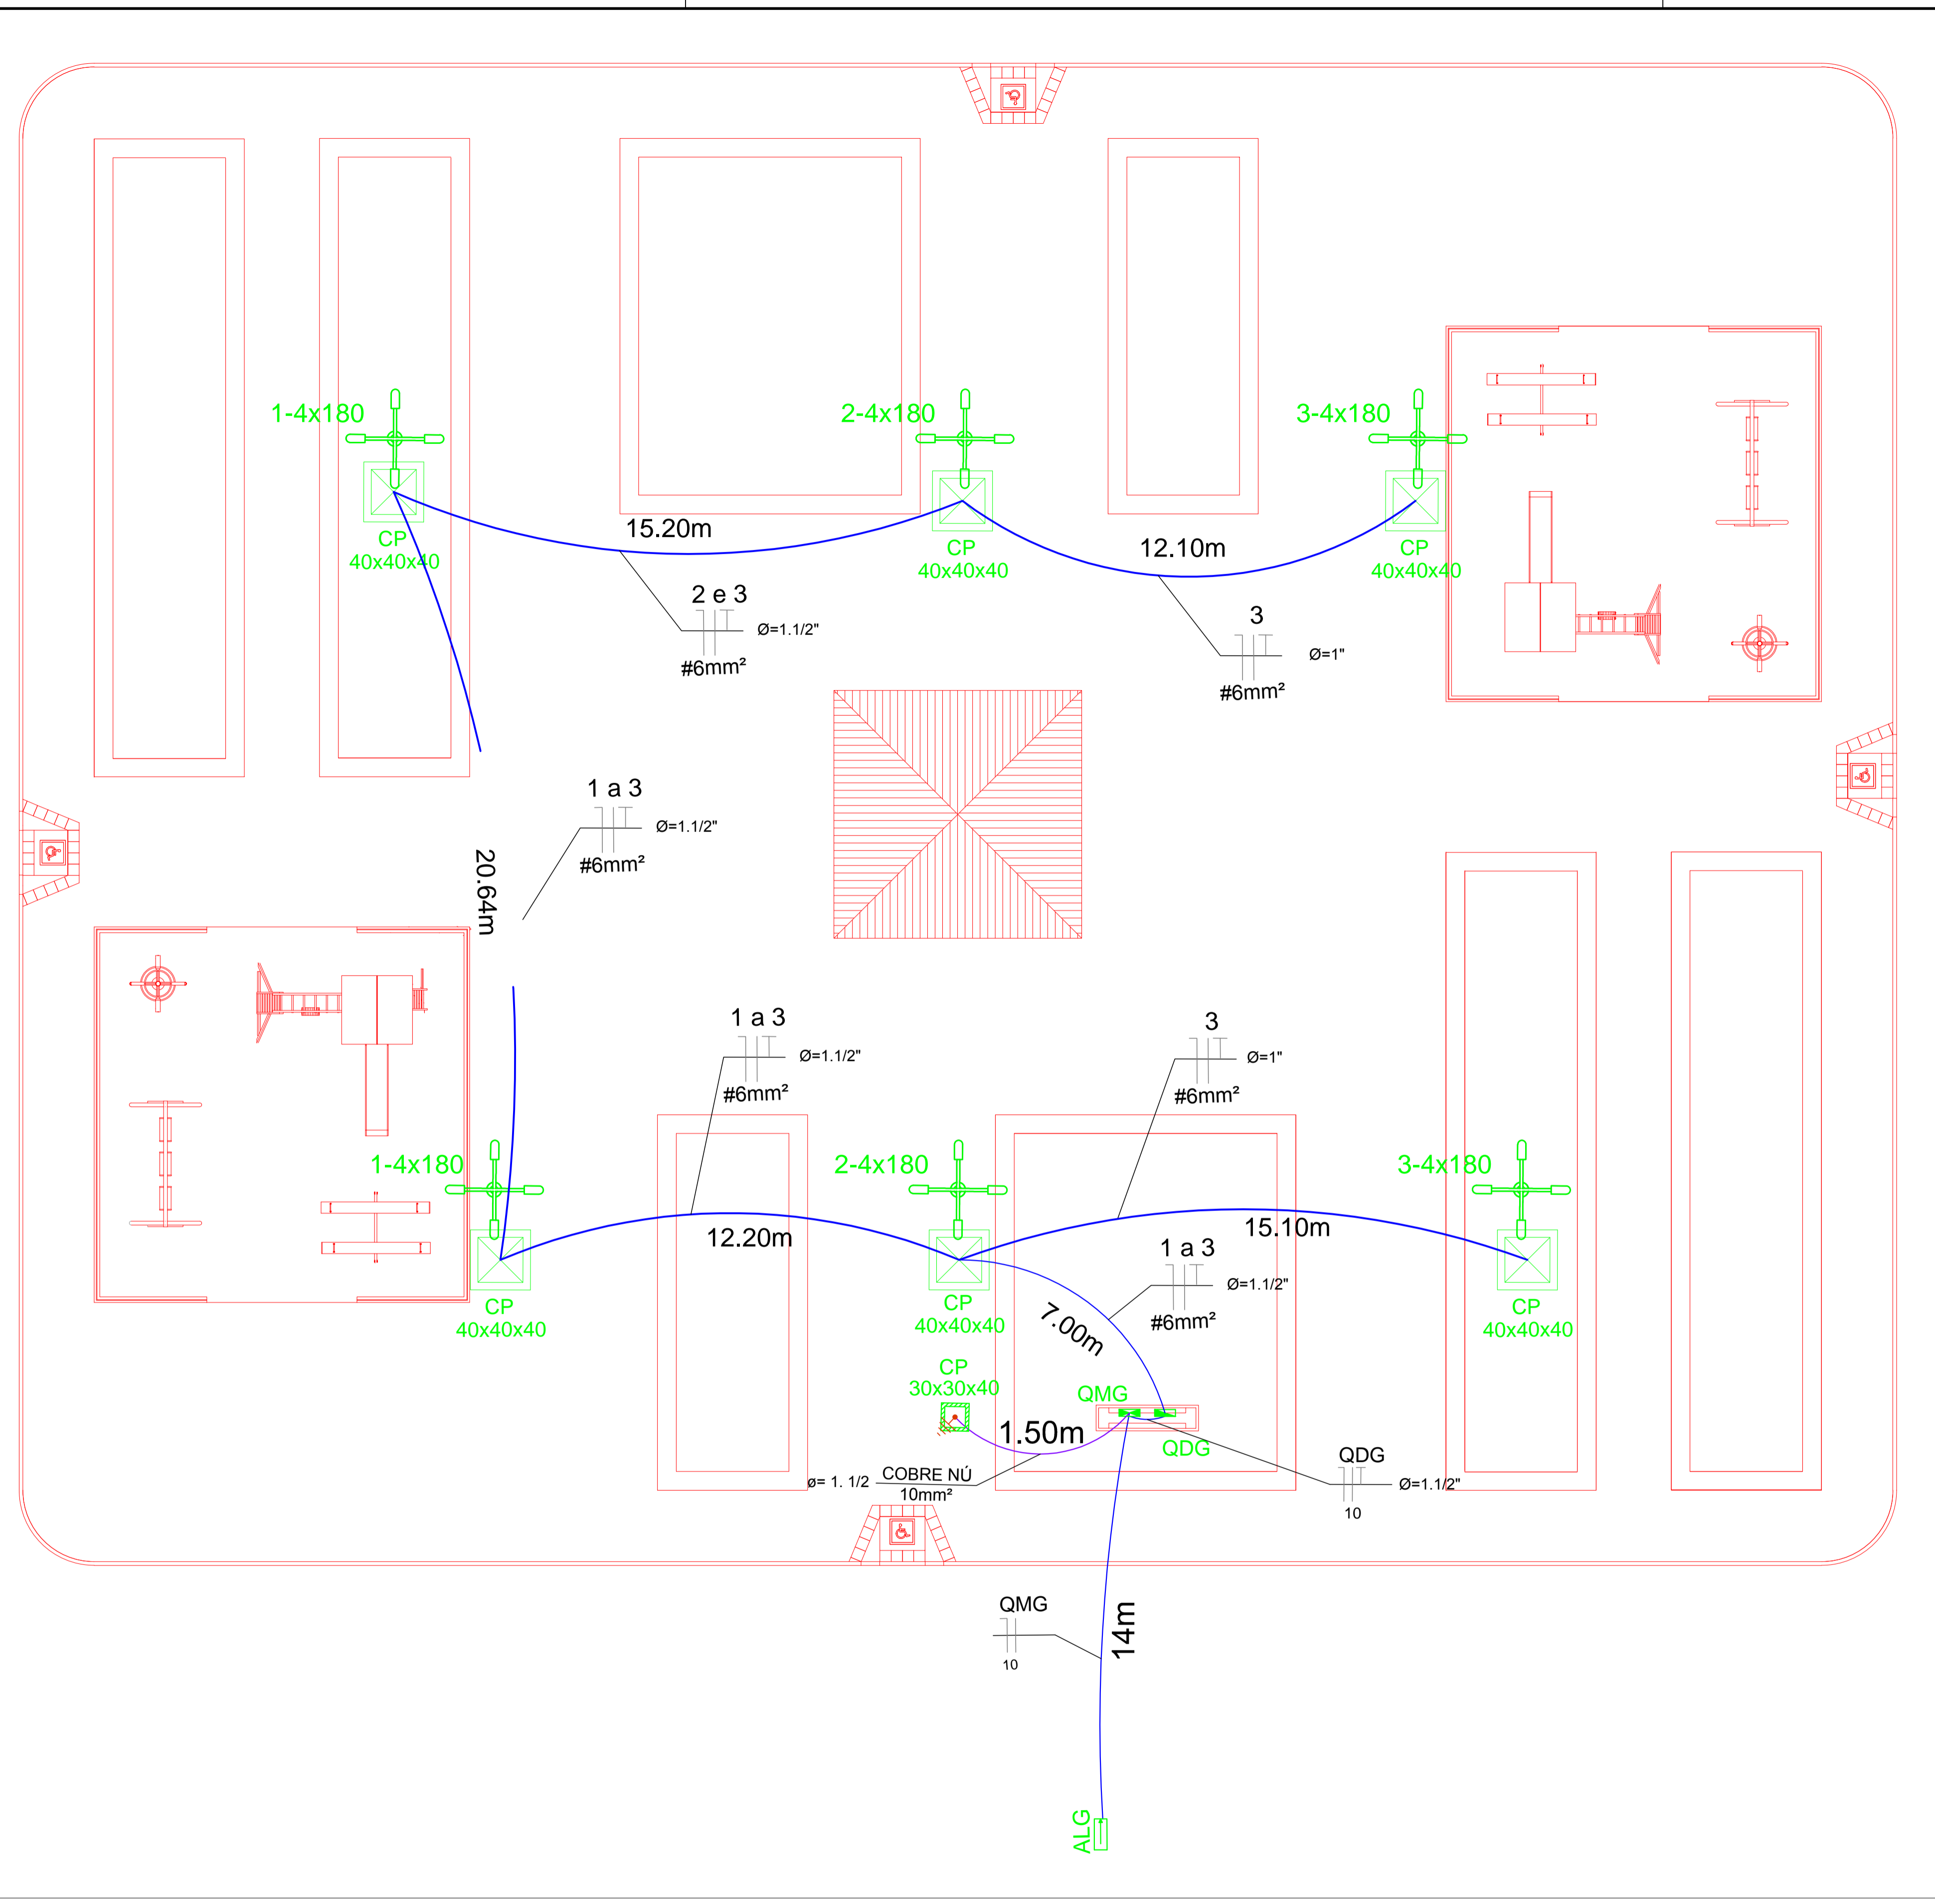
1-4x180
CP
40x40x40

2-4x180
CP
40x40x40

3-4x180
CP
40x40x40

15.20m

2 e 3
Ø=1.1/2"
#6mm²

12.10m

3
Ø=1"
#6mm²

1 a 3
Ø=1.1/2"
#6mm²

20.64m

1 a 3
Ø=1.1/2"
#6mm²

3
Ø=1"
#6mm²

1-4x180
CP
40x40x40

2-4x180
CP
40x40x40

3-4x180
CP
40x40x40

12.20m

15.10m

1 a 3
Ø=1.1/2"
#6mm²

7.00m

CP
30x30x40

QMG

1.50m

QDG

ø= 1. 1/2
COBRE NÚ
10mm²

QDG
Ø=1.1/2"
10

QMG
10

14m

ALG